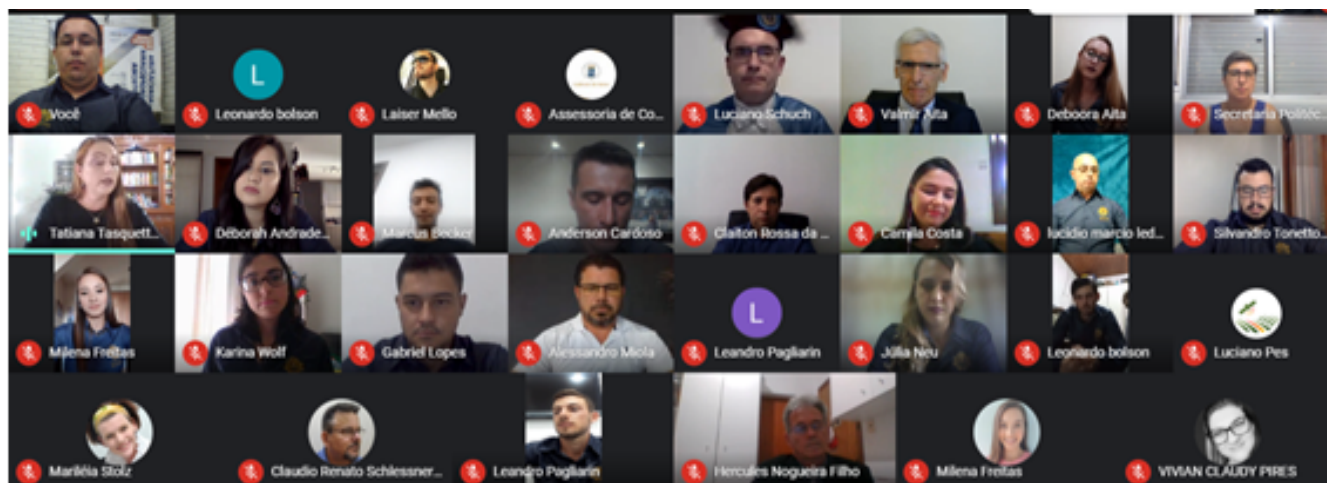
L
Você
Leonardo bolson
Laiser Mello
Assessoria de Co...
Luciano Schuch
Valmir Aita
Deboora Aita
Secretaria Politéc...
Tatiana Tasquett...
Deborah Andrade...
Marcus Becker
Anderson Cardoso
Claiton Rossa da ...
Camila Costa
lucidio marcio led...
Silvandro Tonetto...
L
Milena Freitas
Karina Wolf
Gabriel Lopes
Alessandro Miola
Leandro Pagliarin
Júlia Neu
Leonardo bolson
Luciano Pes
Mariléia Stolz
Claudio Renato Schlessner...
Leandro Pagliarin
Hercules Nogueira Filho
Milena Freitas
VIVIAN CLAUDY PIRES